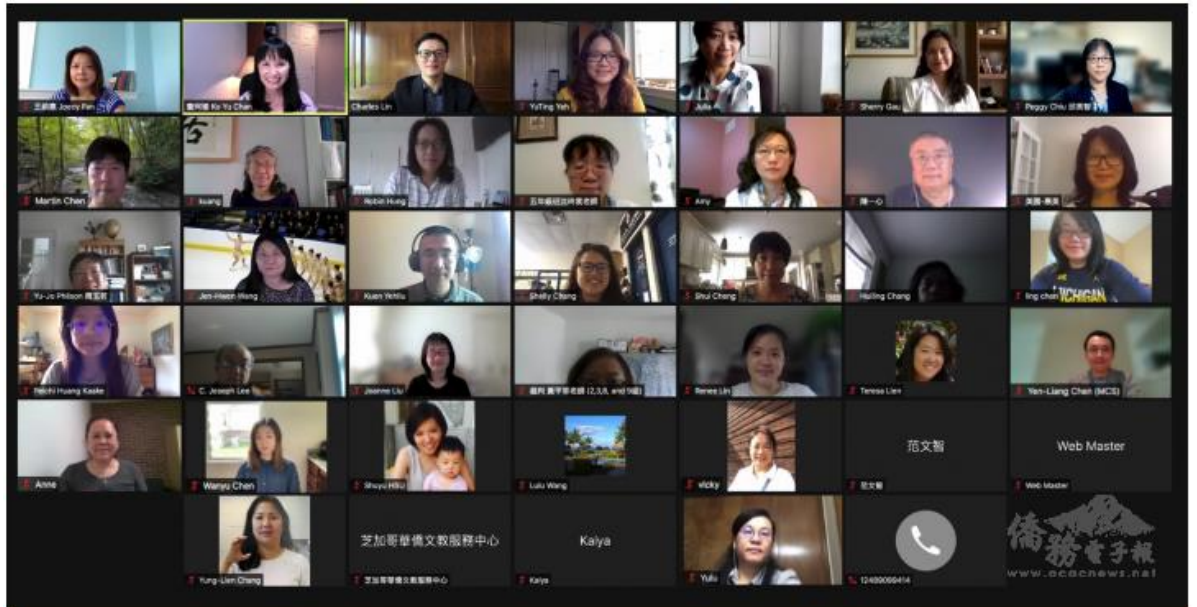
王莉蕙 Joeny Pan
詹珂曦 Ko Yu Chan
Charles Lin
YuTing Yeh
Julia
Sherry Gau
Peggy Chiu 邱美智
Martin Chen
kuang
Robin Hung
五年級邱沈玲美老師
Amy
陳一心
吳麗-美美
Yu-Ju Philson 周玉如
Jen-Hwon Wong
Kuan YehIu
Shelly Chang
Shui Chang
Huiling Chang
ling chan
Peichi Huang Kaske
C. Joseph Lee
Joanne Liu
羅雯 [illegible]老師 (2,3,5, and 9級)
Renee Lin
Teresa Lien
Yen-Liang Chen (MCS)
Anne
Wanyu Chen
Shuyu Hsiu
Lulu Wang
vicky
范文智
范文智
Web Master
Web Master
Yung-Lien Chang
芝加哥華僑文教服務中心
芝加哥華僑文教服務中心
Kaiya
Kaiya
Yulu
12489099414
僑務電子報
www.ocacnews.net